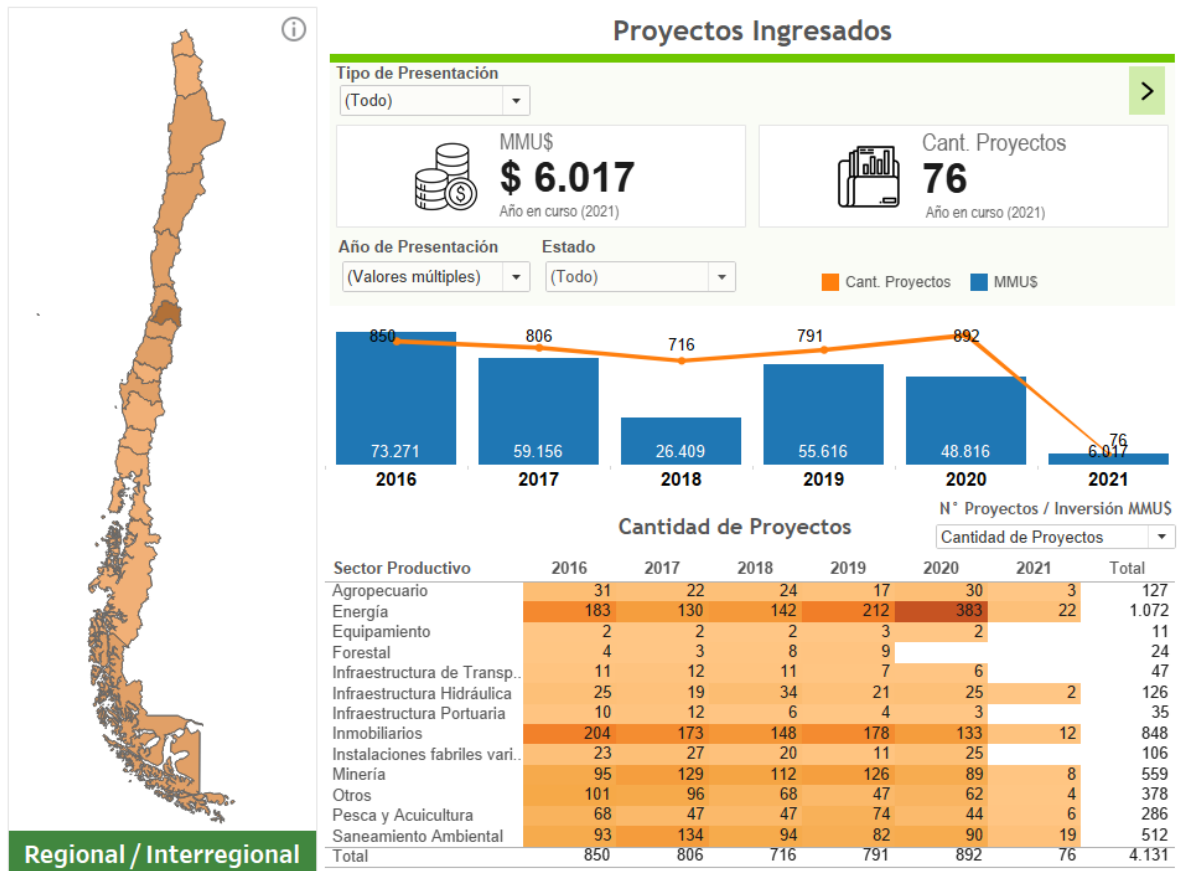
Proyectos Ingresados

Tipo de Presentación
(Todo)

MMU$
$ 6.017
Año en curso (2021)

Cant. Proyectos
76
Año en curso (2021)

Año de Presentación
(Valores múltiples)

Estado
(Todo)

Cant. Proyectos
MMU$

| | 2016 | 2017 | 2018 | 2019 | 2020 | 2021 |
|---|---|---|---|---|---|---|
| Cant. Proyectos | 850 | 806 | 716 | 791 | 892 | 76 |
| MMU$ | 73.271 | 59.156 | 26.409 | 55.616 | 48.816 | 6.017 |

N° Proyectos / Inversión MMU$
Cantidad de Proyectos

Cantidad de Proyectos

| Sector Productivo | 2016 | 2017 | 2018 | 2019 | 2020 | 2021 | Total |
|---|---|---|---|---|---|---|---|
| Agropecuario | 31 | 22 | 24 | 17 | 30 | 3 | 127 |
| Energía | 183 | 130 | 142 | 212 | 383 | 22 | 1.072 |
| Equipamiento | 2 | 2 | 2 | 3 | 2 | | 11 |
| Forestal | 4 | 3 | 8 | 9 | | | 24 |
| Infraestructura de Transp.. | 11 | 12 | 11 | 7 | 6 | | 47 |
| Infraestructura Hidráulica | 25 | 19 | 34 | 21 | 25 | 2 | 126 |
| Infraestructura Portuaria | 10 | 12 | 6 | 4 | 3 | | 35 |
| Inmobiliarios | 204 | 173 | 148 | 178 | 133 | 12 | 848 |
| Instalaciones fabriles vari.. | 23 | 27 | 20 | 11 | 25 | | 106 |
| Minería | 95 | 129 | 112 | 126 | 89 | 8 | 559 |
| Otros | 101 | 96 | 68 | 47 | 62 | 4 | 378 |
| Pesca y Acuicultura | 68 | 47 | 47 | 74 | 44 | 6 | 286 |
| Saneamiento Ambiental | 93 | 134 | 94 | 82 | 90 | 19 | 512 |
| Total | 850 | 806 | 716 | 791 | 892 | 76 | 4.131 |

Regional / Interregional